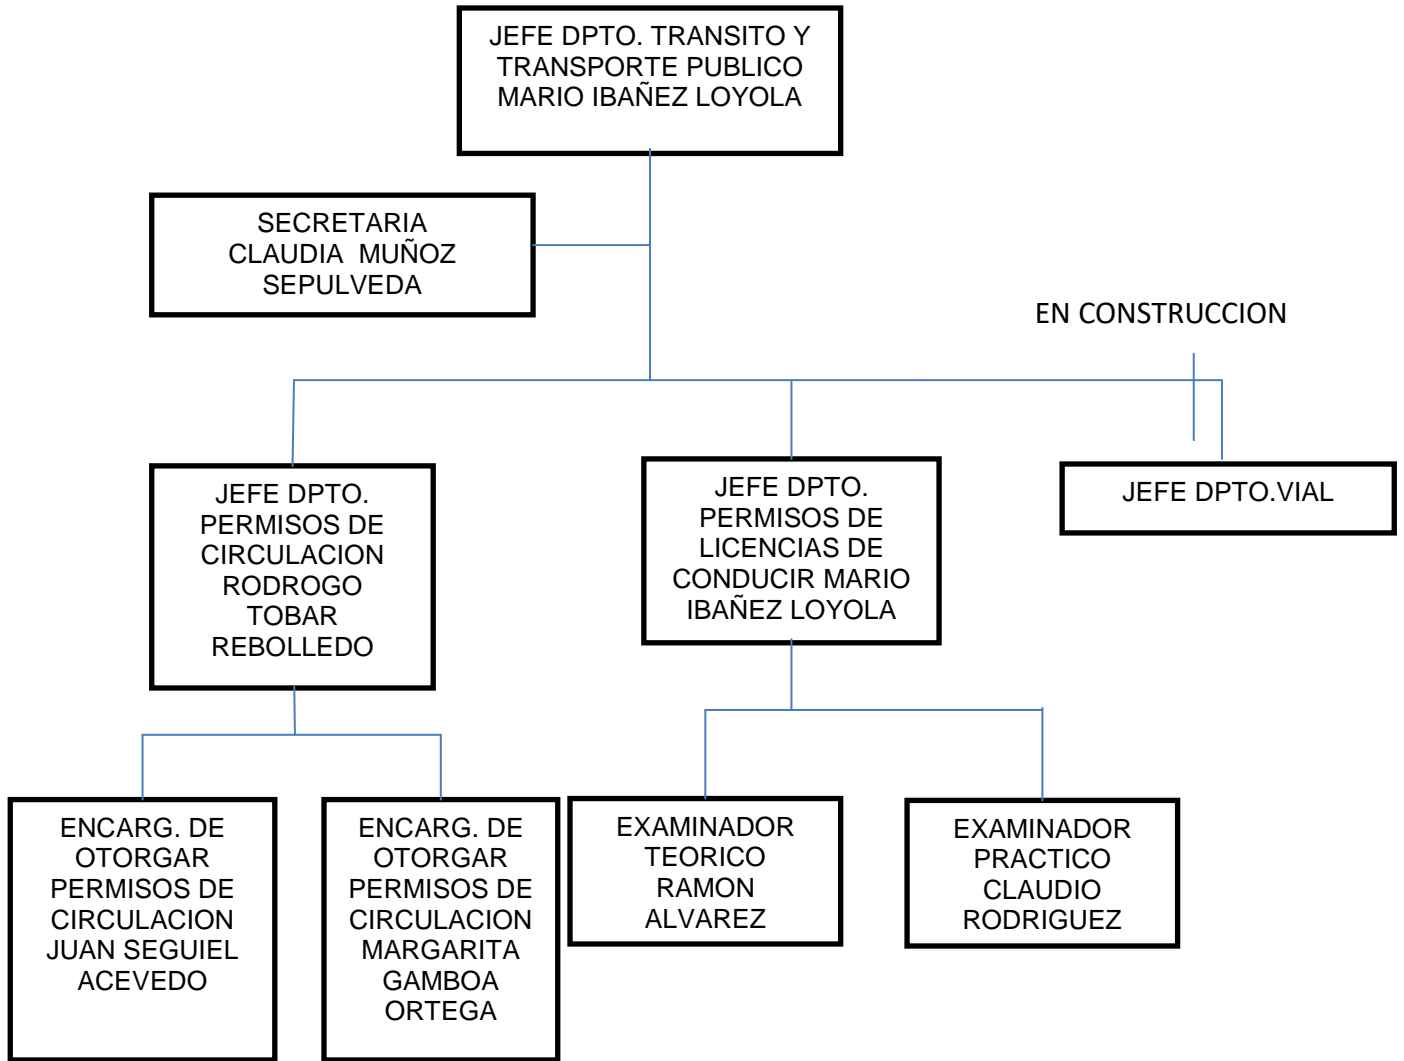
JEFE DPTO. TRANSITO Y TRANSPORTE PUBLICO MARIO IBAÑEZ LOYOLA

SECRETARIA CLAUDIA MUÑOZ SEPULVEDA

EN CONSTRUCCION

JEFE DPTO. PERMISOS DE CIRCULACION RODROGO TOBAR REBOLLEDO

JEFE DPTO. PERMISOS DE LICENCIAS DE CONDUCIR MARIO IBAÑEZ LOYOLA

JEFE DPTO.VIAL

ENCARG. DE OTORGAR PERMISOS DE CIRCULACION JUAN SEGUIEL ACEVEDO

ENCARG. DE OTORGAR PERMISOS DE CIRCULACION MARGARITA GAMBOA ORTEGA

EXAMINADOR TEORICO RAMON ALVAREZ

EXAMINADOR PRACTICO CLAUDIO RODRIGUEZ